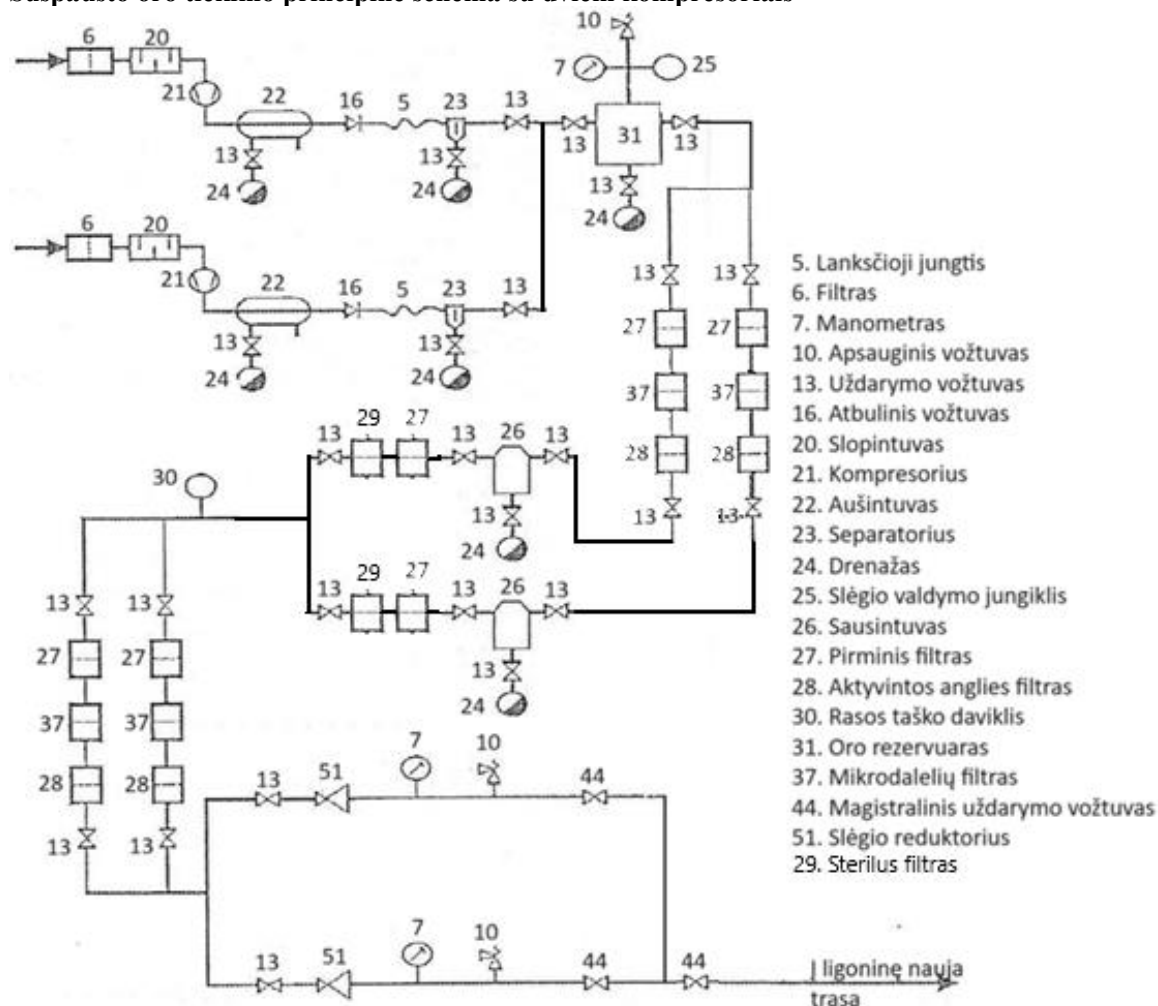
Suspausto oro tiekimo principinė schema su dviem kompresoriais

10
7
25
6
20
21
22
16
5
23
13
13
31
13
13
24
13
24
13
24
6
20
21
22
16
5
23
13
13
24
13
24
13
13
27
27
37
37
28
28
13
1-3
30
13
29
27
13
26
13
13
24
13
29
27
13
26
13
13
24
13
13
27
27
37
37
28
28
13
13
13
51
7
10
44
13
51
7
10
44
44
Į ligoninę nauja trasa

5. Lanksčioji jungtis
6. Filtras
7. Manometras
10. Apsauginis vožtuvas
13. Uždarymo vožtuvas
16. Atbulinis vožtuvas
20. Slopintuvas
21. Kompresorius
22. Aušintuvas
23. Separatorius
24. Drenažas
25. Slėgio valdymo jungiklis
26. Sausintuvas
27. Pirminis filtras
28. Aktyvintos anglies filtras
30. Rasos taško daviklis
31. Oro rezervuaras
37. Mikrodalelių filtras
44. Magistralinis uždarymo vožtuvas
51. Slėgio reduktorius
29. Sterilus filtras